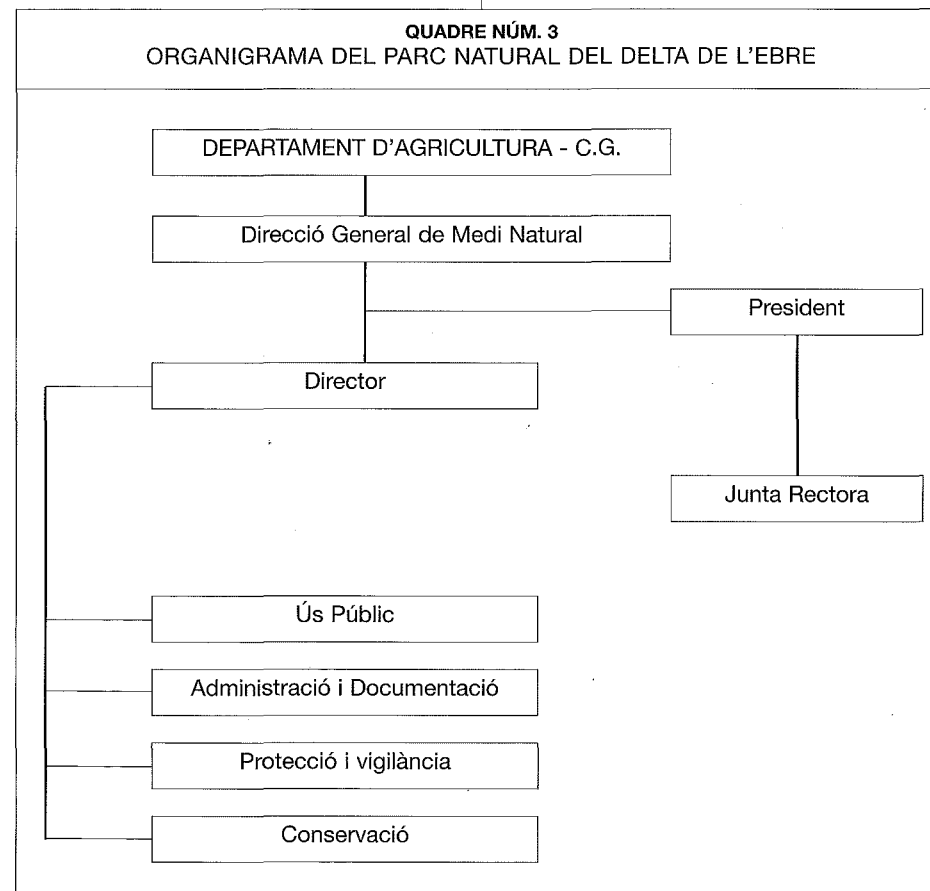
QUADRE NÚM. 3
ORGANIGRAMA DEL PARC NATURAL DEL DELTA DE L'EBRE

DEPARTAMENT D'AGRICULTURA - C.G.

Direcció General de Medi Natural

President

Director

Junta Rectora

Ús Públic

Administració i Documentació

Protecció i vigilància

Conservació